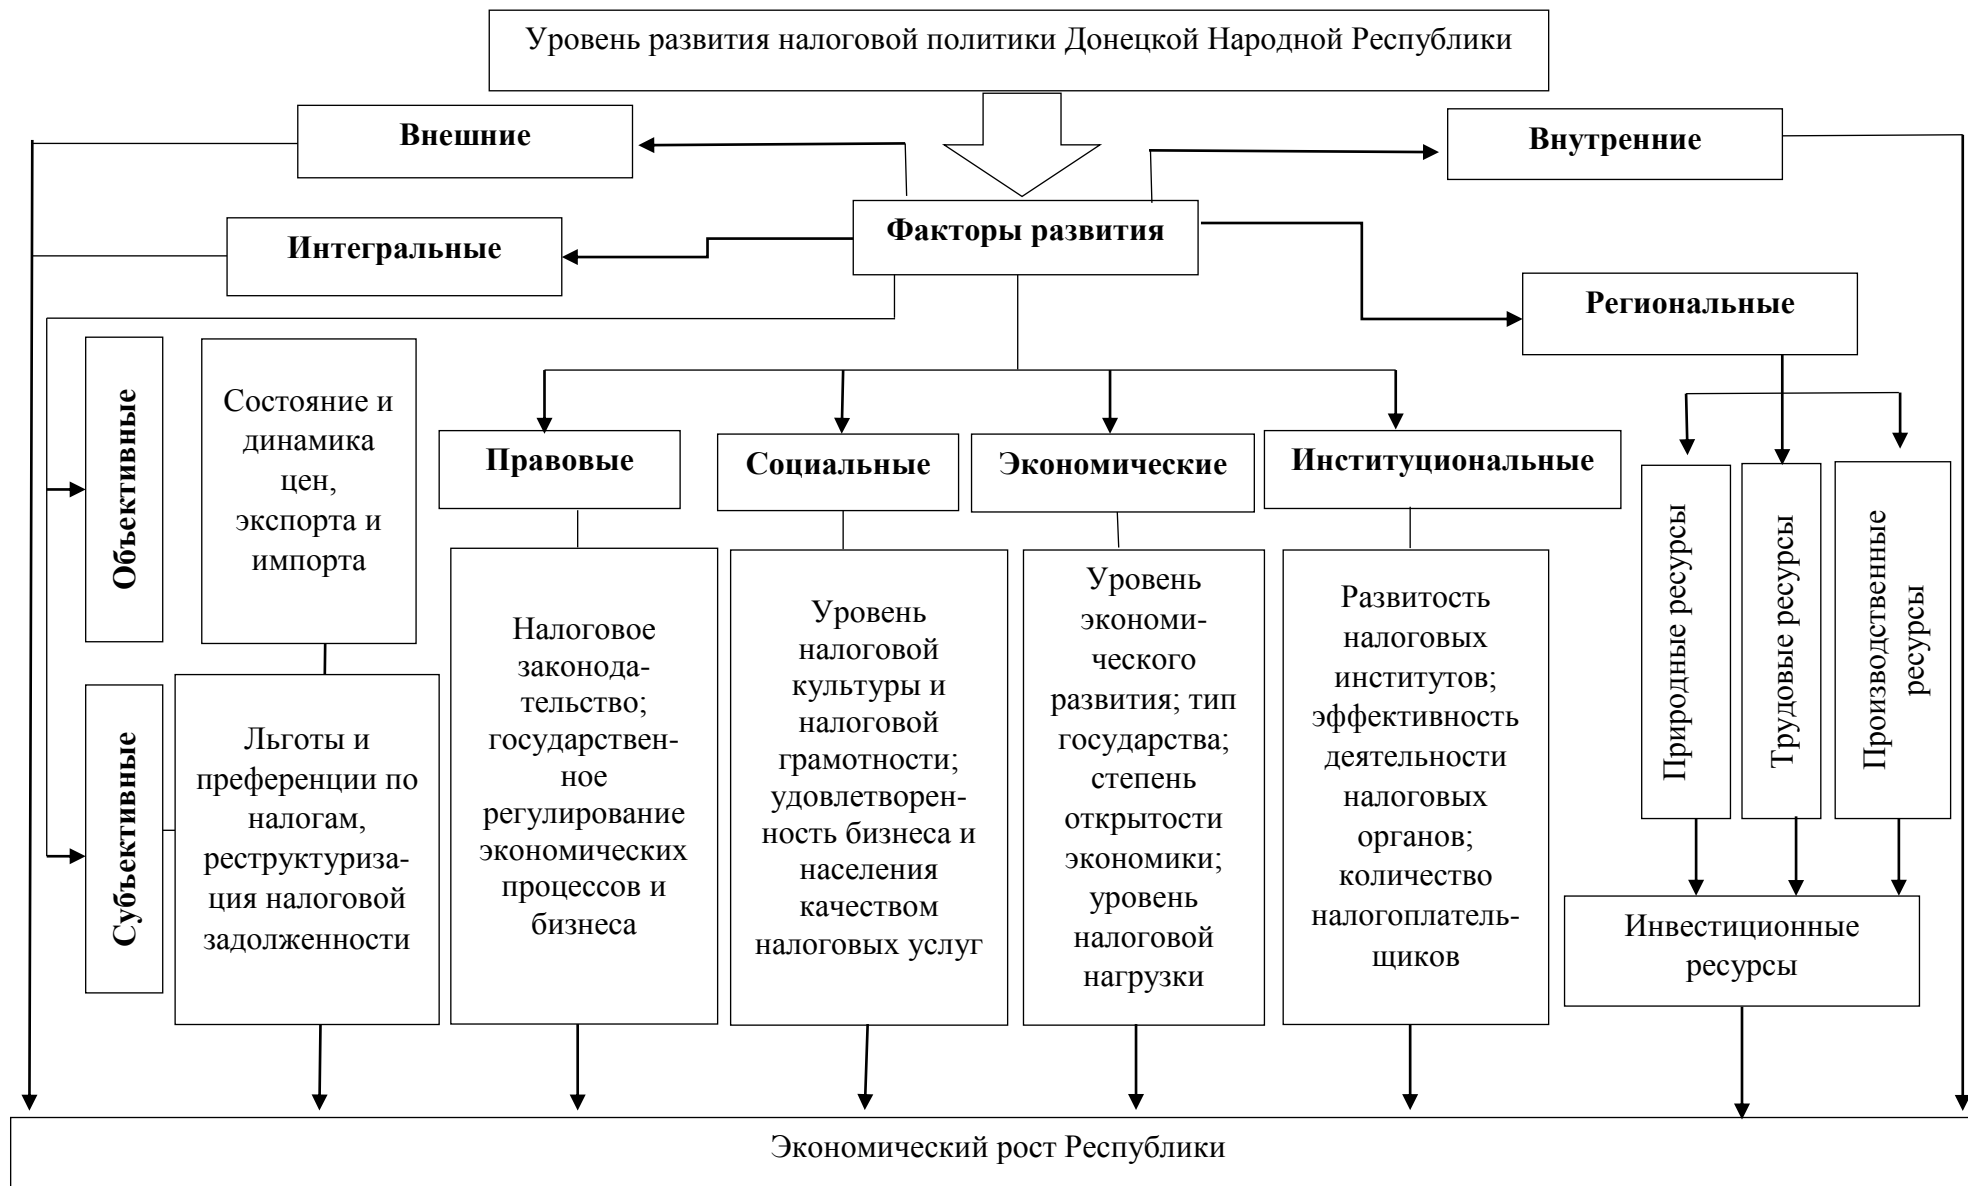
Уровень развития налоговой политики Донецкой Народной Республики

Внешние

Внутренние

Факторы развития

Интегральные

Региональные

Объективные

Состояние и динамика цен, экспорта и импорта

Субъективные

Льготы и преференции по налогам, реструктуризация налоговой задолженности

Правовые

Налоговое законодательство; государственное регулирование экономических процессов и бизнеса

Социальные

Уровень налоговой культуры и налоговой грамотности; удовлетворенность бизнеса и населения качеством налоговых услуг

Экономические

Уровень экономического развития; тип государства; степень открытости экономики; уровень налоговой нагрузки

Институциональные

Развитость налоговых институтов; эффективность деятельности налоговых органов; количество налогоплательщиков

Природные ресурсы

Трудовые ресурсы

Производственные ресурсы

Инвестиционные ресурсы

Экономический рост Республики